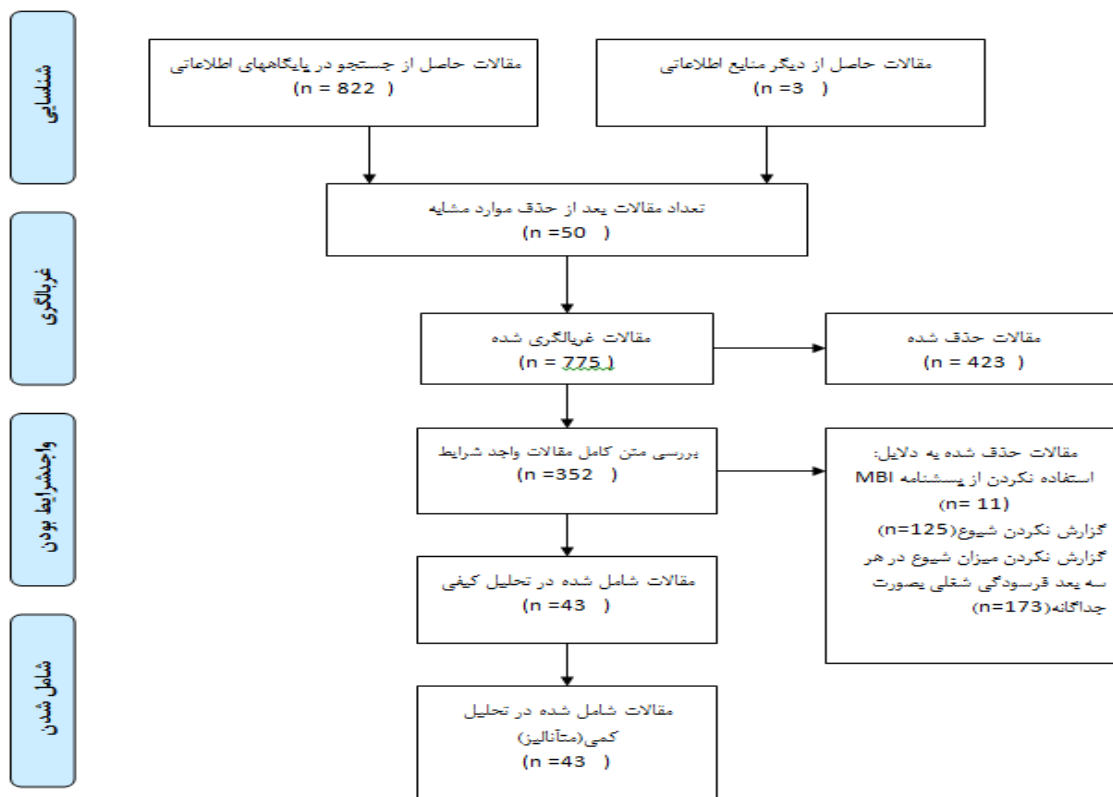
شناسایی

غربالگری

واجدشرایط بودن

شامل شدن

مقالات حاصل از جستجو در پایگاههای اطلاعاتی
(n = 822 )

مقالات حاصل از دیگر منابع اطلاعاتی
(n =3 )

تعداد مقالات بعد از حذف موارد مشابه
(n =50 )

مقالات غربالگری شده
(n = 775 )

مقالات حذف شده
(n = 423 )

بررسی متن کامل مقالات واجد شرایط
(n =352 )

مقالات حذف شده به دلایل:
استفاده نکردن از پسشنامه MBI
(n= 11)
گزارش نکردن شیوع(n=125)
گزارش نکردن میزان شیوع در هر سه بعد فرسودگی شغلی بصورت جداگانه(n=173)

مقالات شامل شده در تحلیل کیفی
(n =43 )

مقالات شامل شده در تحلیل کمی(متآنالیز)
(n =43 )